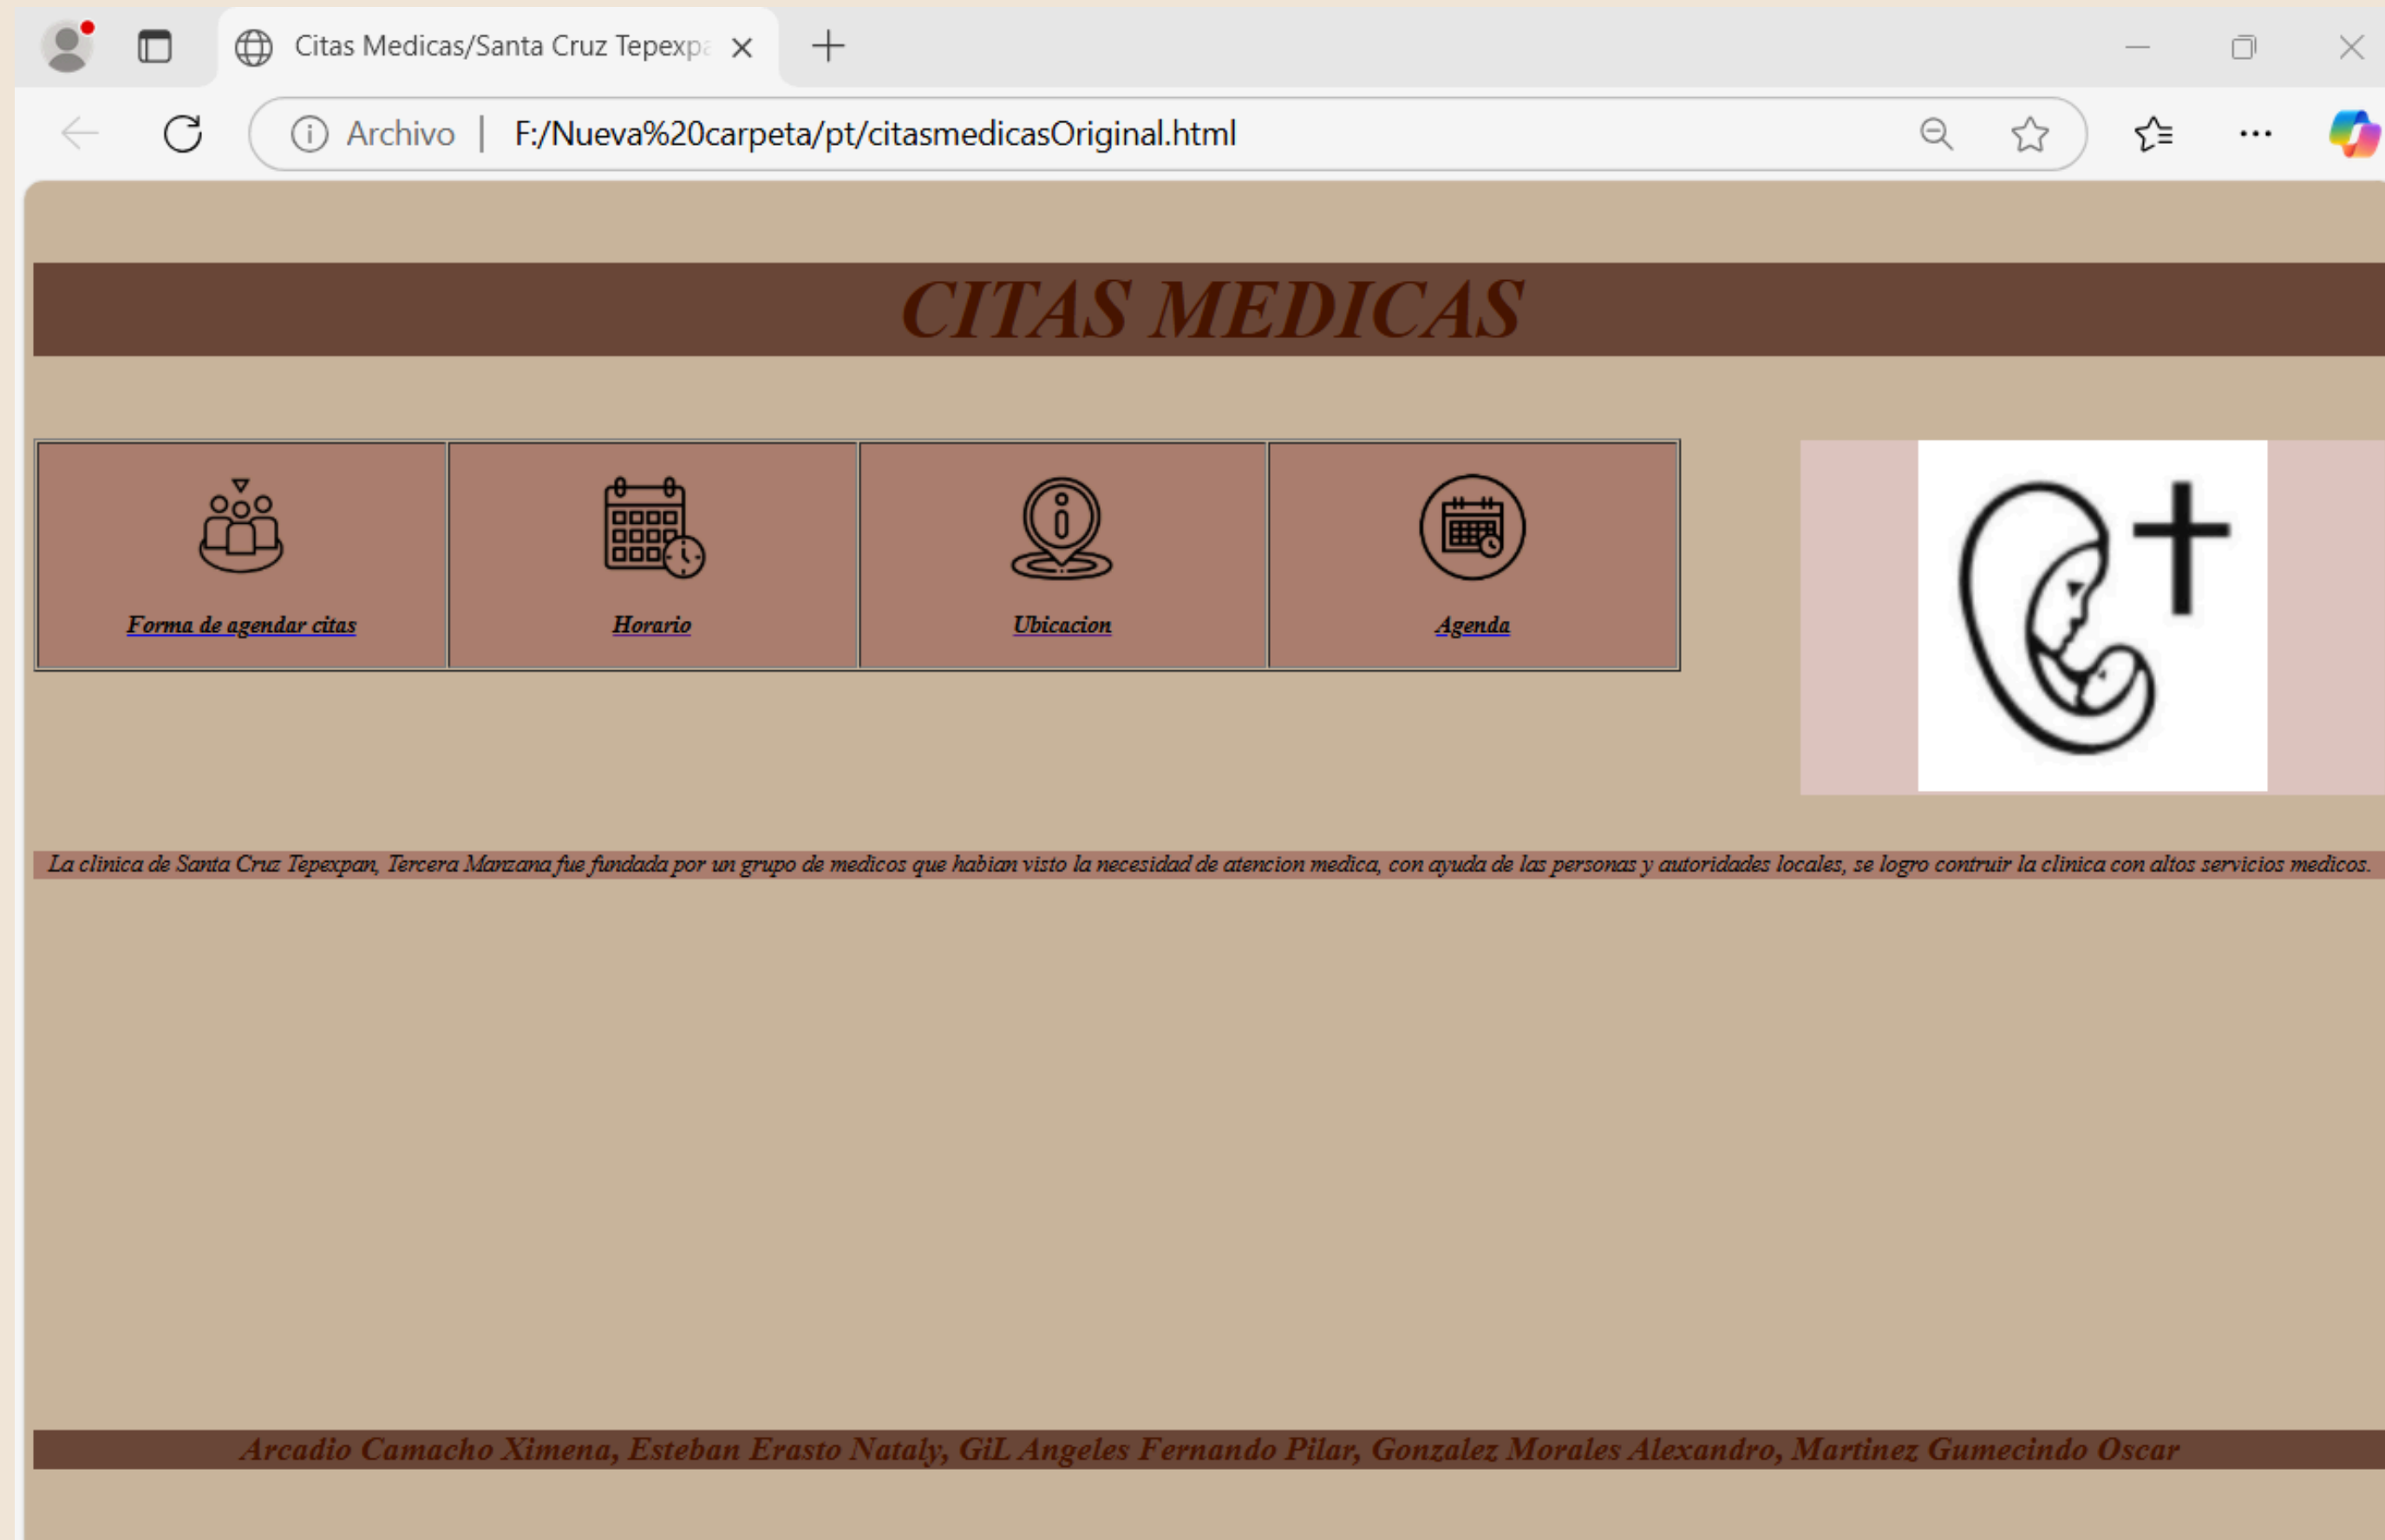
Citas Medicas/Santa Cruz Tepexpa

Archivo | F:/Nueva%20carpeta/pt/citasmedicasOriginal.html

CITAS MEDICAS

| Forma de agendar citas | Horario | Ubicacion | Agenda |
|---|---|---|---|

La clinica de Santa Cruz Tepexpan, Tercera Manzana fue fundada por un grupo de medicos que habian visto la necesidad de atencion medica, con ayuda de las personas y autoridades locales, se logro contruir la clinica con altos servicios medicos.

Arcadio Camacho Ximena, Esteban Erasto Nataly, GiL Angeles Fernando Pilar, Gonzalez Morales Alexandro, Martinez Gumecindo Oscar